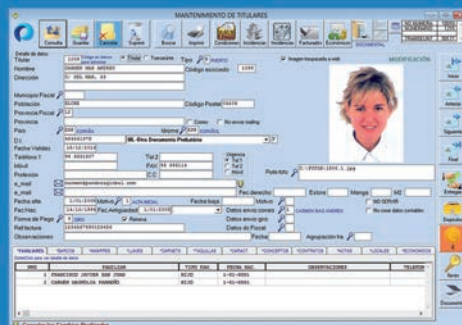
MANTENIMIENTO DE TITULARES

Consulta Guardar Cancelar Suprimir Buscar Imprimir Condiciones Incidencias Incidencias Facturado Económicos DOCUMENTAL

Datos de alta
Titular 1208 Titular Transeúnte Tipo PROPIO
Nombre Código asociado 1208
Dirección C/ DEL MAR, 23
Imagen incrustada a web MODIFICACIÓN
Municipio Fiscal
Población ELCHE Código Postal 03070
Provincia Fiscal
Provincia Correo No enviar mailing
País ESP ESPAÑA Idioma ESP ESPAÑA
D.I. NIF
Fecha Nacim. 10/10/1946
Teléfono 1 96 0000007 Tel 2
Móvil Fax 96 000114
Profesión C.C.
Urgencia Tel 1 Tel 2 Móvil
Fichero foto C:\FOTOS\1208.1.jpg
e_mail
e_mail Fec.derecho Extras Manga M2
Fecha alta 1/01/2000 Motivo ALTA INICIAL Fecha baja Motivo NO SERVIR
Fec.Hac. 1/01/2000 Fec.Antigüedad 1/01/2000 Datos envío correo CARMEN RUIZ ANDRES No crear datos contables
Forma de Pago Efect. Remesa Datos envío giro
Ref.factura Datos de Fiscal
Observaciones Fecha Agrupación fra.

FAMILIARES DATOS MARTES LLAVES CARNETS VIGILAS CAPACIT CONCEPTOS CONTRATOS NOTAS LOCALES ECONÓMICOS

| ORD | FAMILIAR | TIPO FAM | FECHA NAC | OBSERVACIONES | TELEFON |
|---|---|---|---|---|---|
| 1 | FRANCISCO JAVIER SAN JOSE | BIJO | 1-01-2001 | | |
| 2 | CARMEN ANDRES FERRERO | BIJO | 1-01-2001 | | |